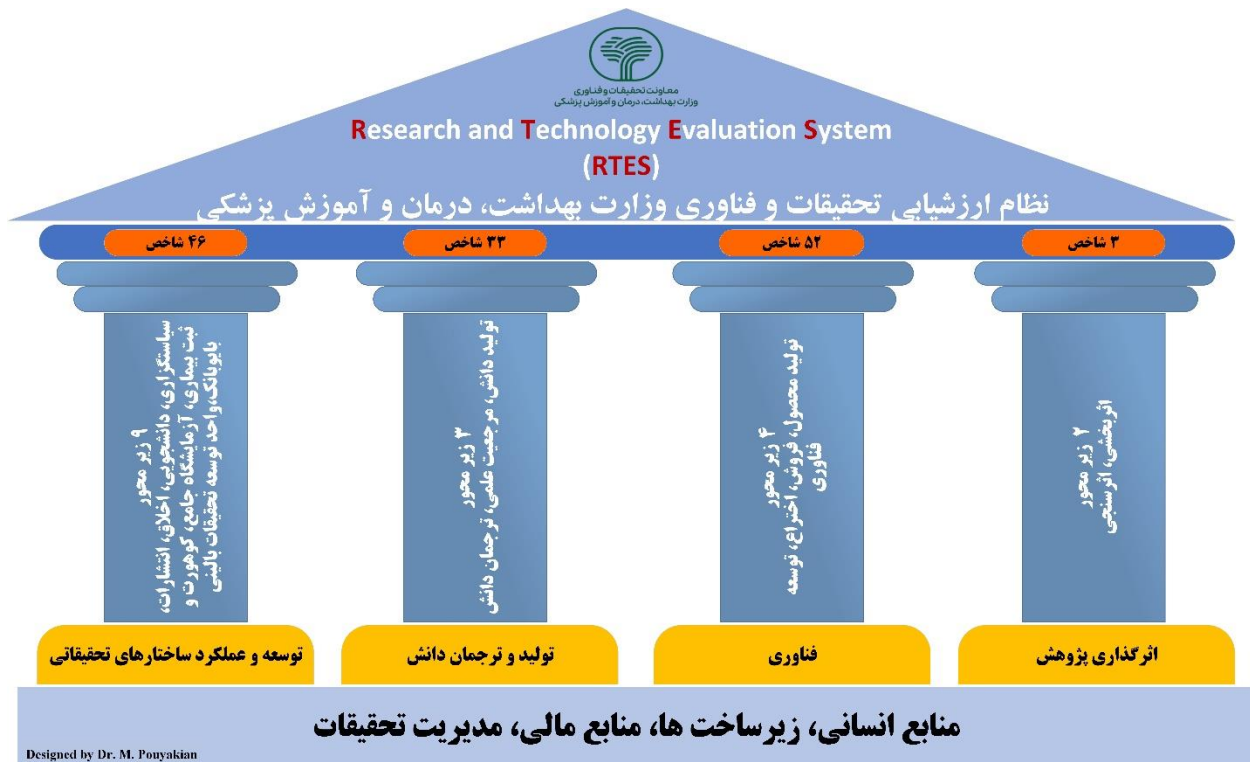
معاونت تحقیقات و فناوری
وزارت بهداشت، درمان و آموزش پزشکی

Research and Technology Evaluation System
(RTES)
نظام ارزشیابی تحقیقات و فناوری وزارت بهداشت، درمان و آموزش پزشکی

۳ شاخص
۵۲ شاخص
۳۳ شاخص
۴۶ شاخص

۲ زیر محور
اثربخشی، اثرسنجی

۴ زیر محور
تولید محصول، فروش، اختراع، توسعه فناوری

۳ زیر محور
تولید دانش، مرجعیت علمی، ترجمان دانش

۹ زیر محور
سیاستگزاری، دانشجویی، اخلاق، انتشارات، ثبت بیماری، آزمایشگاه جامع، کوهورت و بایوبانک، واحد توسعه تحقیقات بالینی

اثرگذاری پژوهش
فناوری
تولید و ترجمان دانش
توسعه و عملکرد ساختارهای تحقیقاتی

منابع انسانی، زیرساخت ها، منابع مالی، مدیریت تحقیقات

Designed by Dr. M. Pouyakian